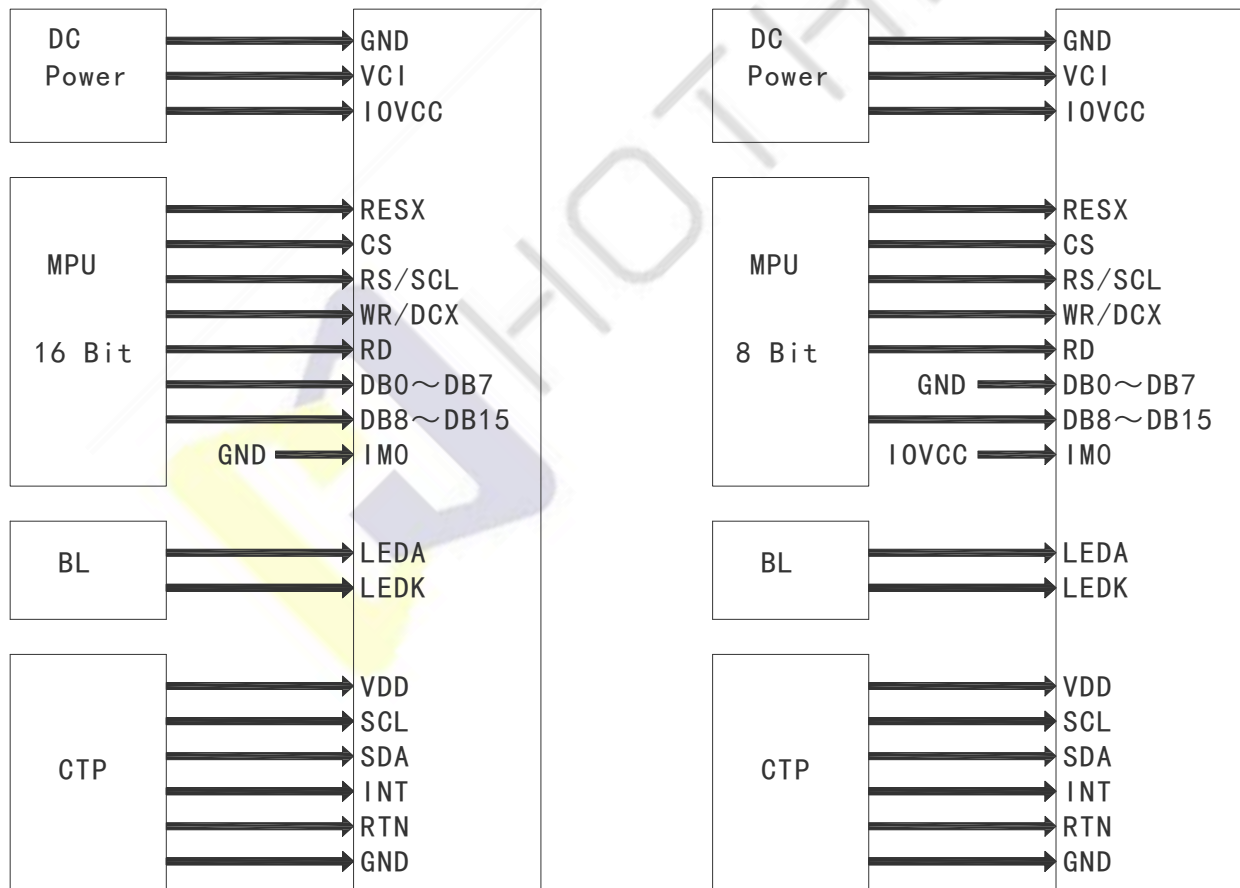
DC Power
GND
VCI
IOVCC

MPU
16 Bit
RESX
CS
RS/SCL
WR/DCX
RD
DB0～DB7
DB8～DB15
GND
IM0

BL
LEDA
LEDK

CTP
VDD
SCL
SDA
INT
RTN
GND

DC Power
GND
VCI
IOVCC

MPU
8 Bit
RESX
CS
RS/SCL
WR/DCX
RD
GND
DB0～DB7
DB8～DB15
IOVCC
IM0

BL
LEDA
LEDK

CTP
VDD
SCL
SDA
INT
RTN
GND